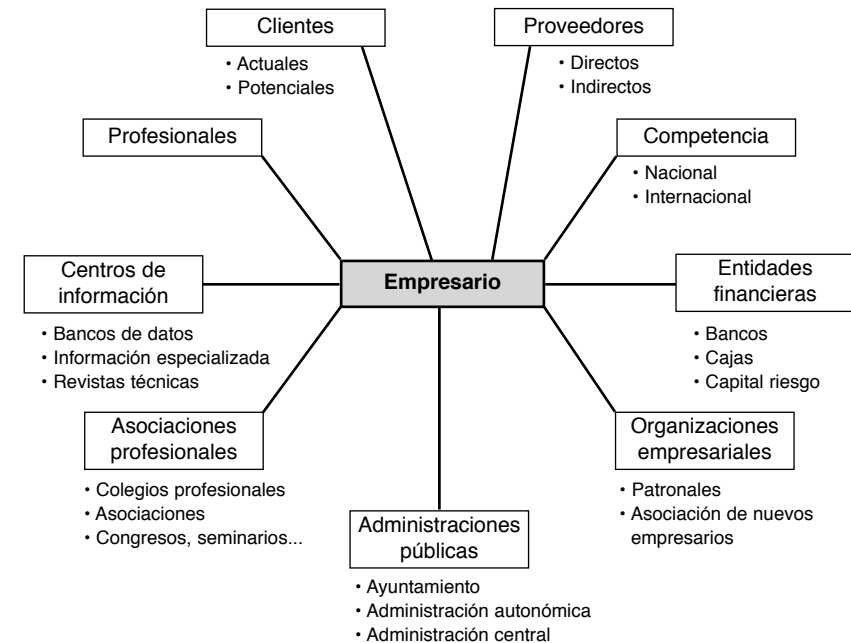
Clientes
• Actuales
• Potenciales

Proveedores
• Directos
• Indirectos

Profesionales

Competencia
• Nacional
• Internacional

Centros de información
• Bancos de datos
• Información especializada
• Revistas técnicas

Empresario

Entidades financieras
• Bancos
• Cajas
• Capital riesgo

Asociaciones profesionales
• Colegios profesionales
• Asociaciones
• Congresos, seminarios...

Organizaciones empresariales
• Patronales
• Asociación de nuevos empresarios

Administraciones públicas
• Ayuntamiento
• Administración autonómica
• Administración central